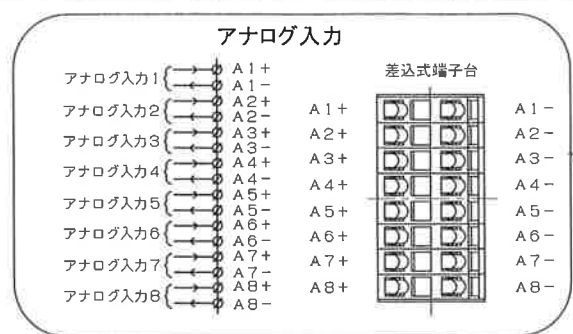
アナログ入力

アナログ入力1 A1+ A1−
アナログ入力2 A2+ A2−
アナログ入力3 A3+ A3−
アナログ入力4 A4+ A4−
アナログ入力5 A5+ A5−
アナログ入力6 A6+ A6−
アナログ入力7 A7+ A7−
アナログ入力8 A8+ A8−

差込式端子台

A1+ A1−
A2+ A2−
A3+ A3−
A4+ A4−
A5+ A5−
A6+ A6−
A7+ A7−
A8+ A8−